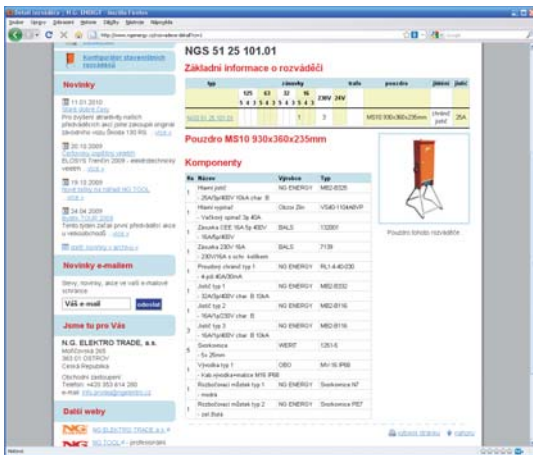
NGS 51 25 101.01

Základní informace o rozváděči

Pouzdro MS10 930x360x235mm

Komponenty

| Ks | Název | Výrobce | Typ |
|---|---|---|---|
| 1 | Hlavní jistič - 25A/3p/400V 10kA char. B | NG ENERGY | MB2-B325 |
| 1 | Hlavní vypínač - Vačkový spínač 3p 40A | Obzor Zlín | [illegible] |
| 1 | Zásuvka CEE 16A 5p 400V - 16A/5p/400V | BALS | 13200 |
| 1 | Zásuvka 230V 16A - 230V/16A s ochr. kolíkem | BALS | 7139 |
| 1 | Proudový chránič typ 1 - 4 pól 40A/30mA | NG ENERGY | RL1-4-40/030 |
| 1 | Jistič typ 1 - 32A/3p/400V char. B 10kA | NG ENERGY | MB2-B332 |
| 1 | Jistič typ 2 - 16A/1p/230V char. B | NG ENERGY | MB2-B116 |
| 3 | Jistič typ 3 - 16A/1p/400V char. B 10kA | NG ENERGY | MB2-B116 |
| 5 | Svorkovnice - 5x 25mm | WIERT | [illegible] |
| 1 | Vývodka typ 1 - Kab.vývodka+matice M16 IP68 | OBO | MV 16 IP68 |
| 1 | Rozbočovací můstek typ 1 - modrá | NG ENERGY | Svorkovnice N7 |
| 1 | Rozbočovací můstek typ 2 - zel./žlutá | NG ENERGY | Svorkovnice PE7 |

Pouzdro tohoto rozváděče

Novinky
Novinky e-mailem
Váš e-mail
odeslat
Jsme tu pro Vás
N.G. ELEKTRO TRADE, a.s.
Česká Republika
Další weby
NG ELEKTRO TRADE a.s.
NG TOOL - profesionální